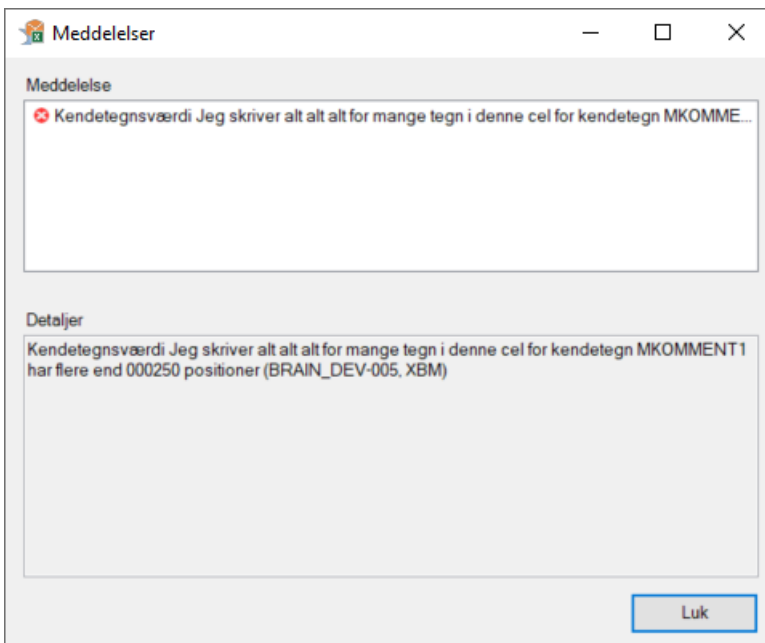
Meddelelser

Meddelelse

Kendetegnsværdi Jeg skriver alt alt alt for mange tegn i denne cel for kendetegn MKOMME...

Detaljer

Kendetegnsværdi Jeg skriver alt alt alt for mange tegn i denne cel for kendetegn MKOMMENT1 har flere end 000250 positioner (BRAIN_DEV-005, XBM)

Luk